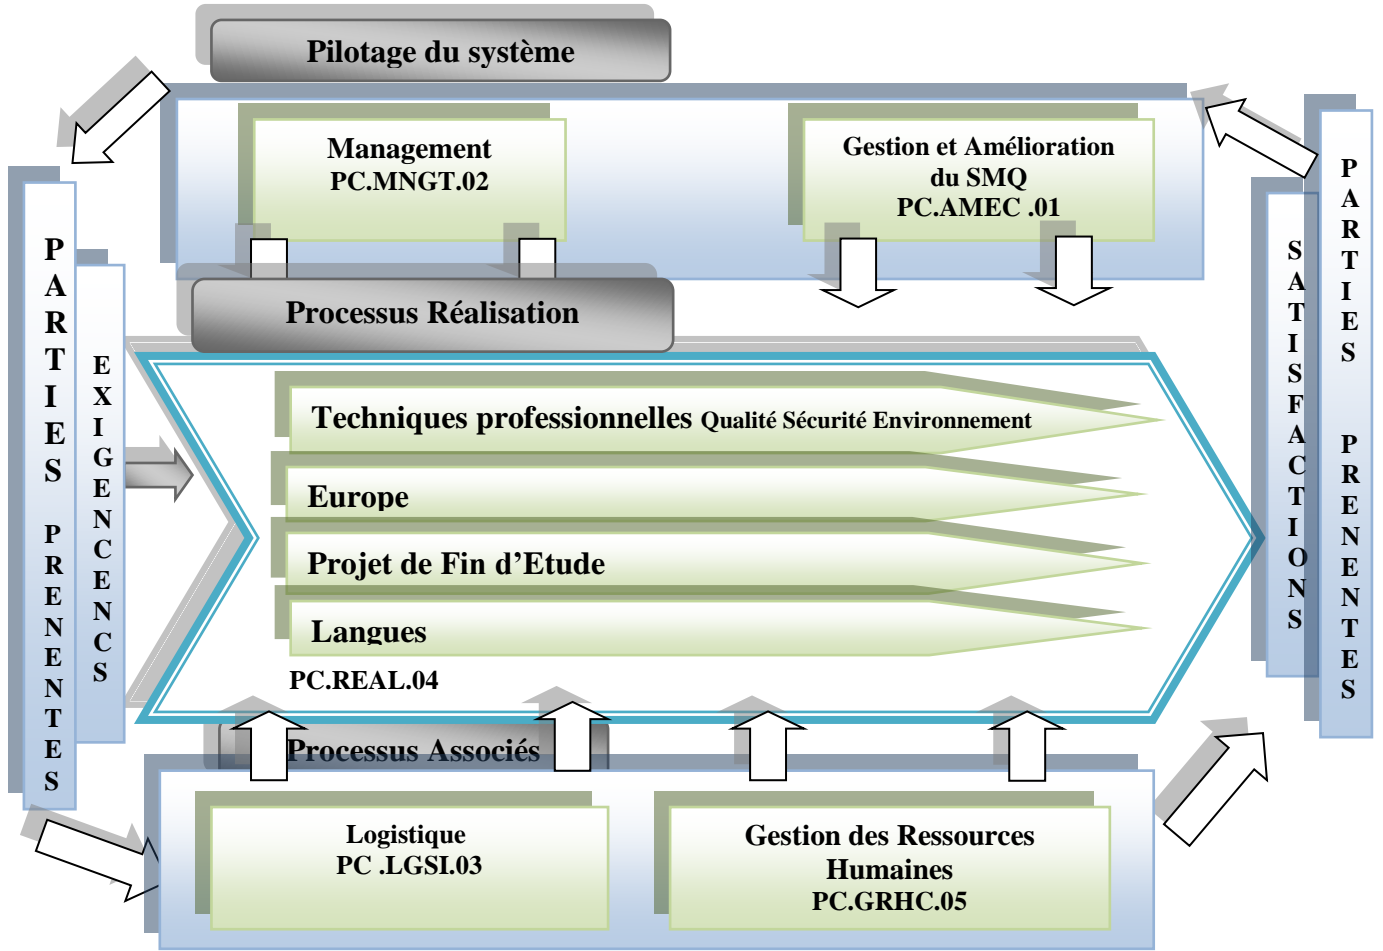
Pilotage du système

Management
PC.MNGT.02

Gestion et Amélioration du SMQ
PC.AMEC .01

PARTIES PRENENTES

EXIGENCENCS

Processus Réalisation

Techniques professionnelles Qualité Sécurité Environnement

Europe

Projet de Fin d'Etude

Langues

PC.REAL.04

SATISFACTIONS

PARTIES PRENENTES

Processus Associés

Logistique
PC .LGSI.03

Gestion des Ressources Humaines
PC.GRHC.05